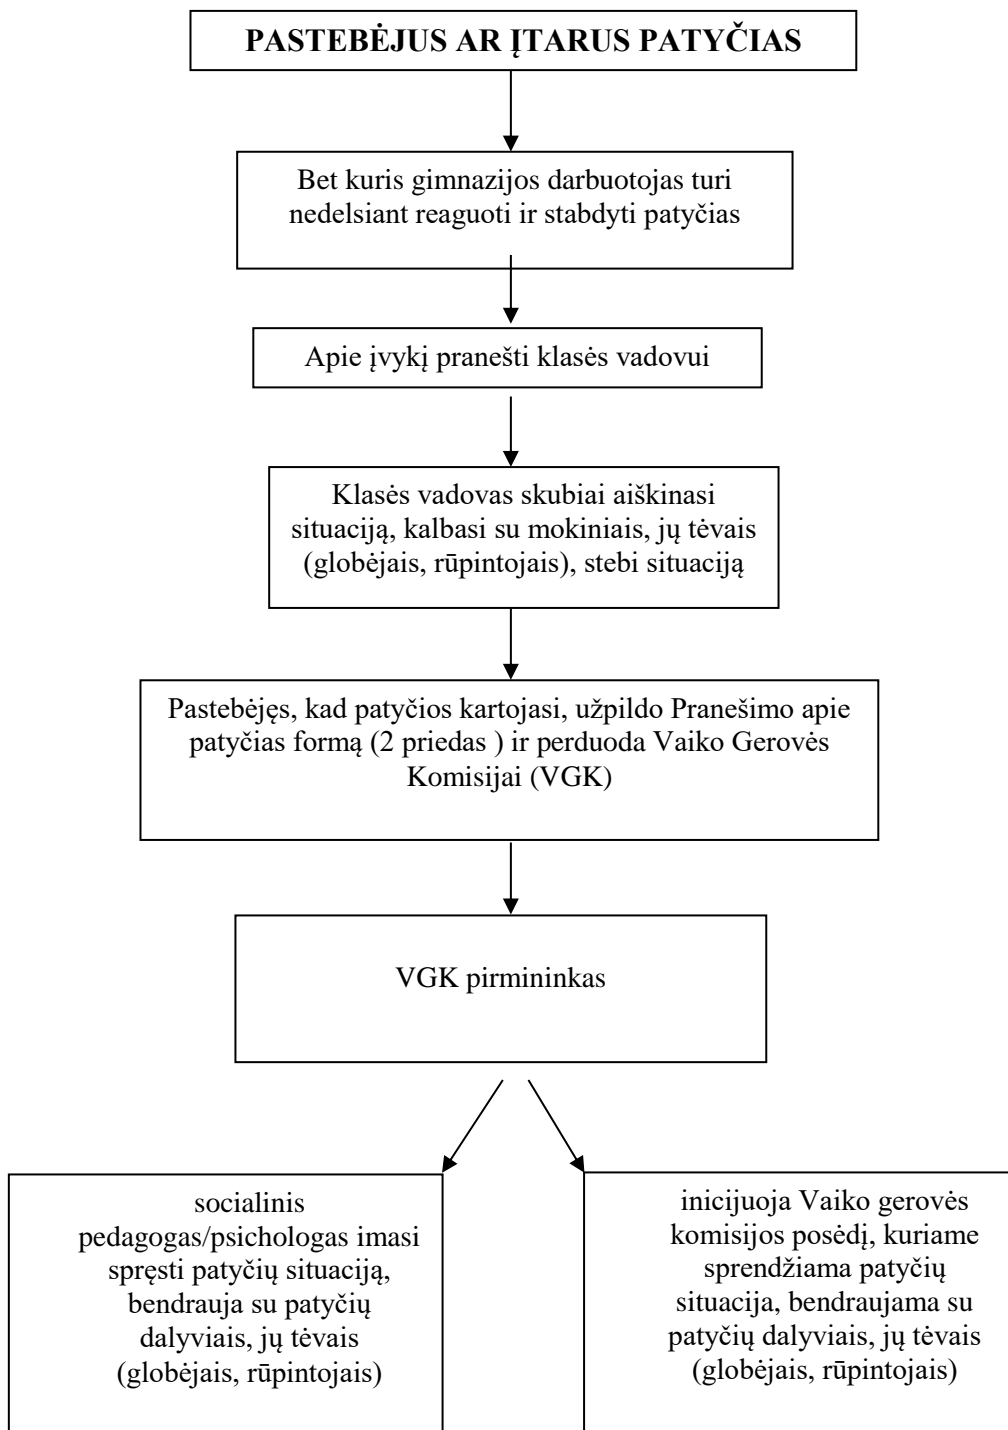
PASTEBĖJUS AR ĮTARUS PATYČIAS

Bet kuris gimnazijos darbuotojas turi nedelsiant reaguoti ir stabdyti patyčias

Apie įvykį pranešti klasės vadovui

Klasės vadovas skubiai aiškinasi situaciją, kalbasi su mokiniais, jų tėvais (globėjais, rūpintojais), stebi situaciją

Pastebėjęs, kad patyčios kartojasi, užpildo Pranešimo apie patyčias formą (2 priedas ) ir perduoda Vaiko Gerovės Komisijai (VGK)

VGK pirmininkas

socialinis pedagogas/psichologas imasi spręsti patyčių situaciją, bendrauja su patyčių dalyviais, jų tėvais (globėjais, rūpintojais)

inicijuoja Vaiko gerovės komisijos posėdį, kuriame sprendžiama patyčių situacija, bendraujama su patyčių dalyviais, jų tėvais (globėjais, rūpintojais)